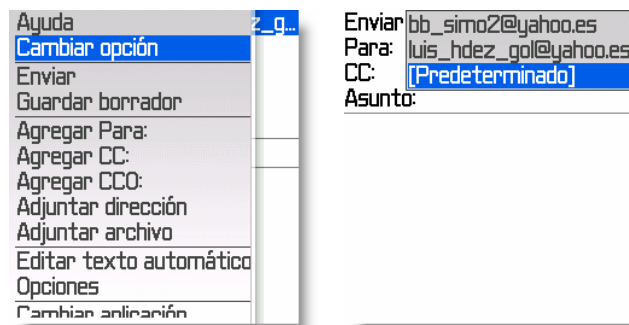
Ayuda
Cambiar opción
Enviar
Guardar borrador
Agregar Para:
Agregar CC:
Agregar CCO:
Adjuntar dirección
Adjuntar archivo
Editar texto automático
Opciones
Cambiar aplicación

z_g...

Enviar bb_simo2@yahoo.es
Para: luis_hdez_gol@yahoo.es
CC: [Predeterminado]
Asunto: